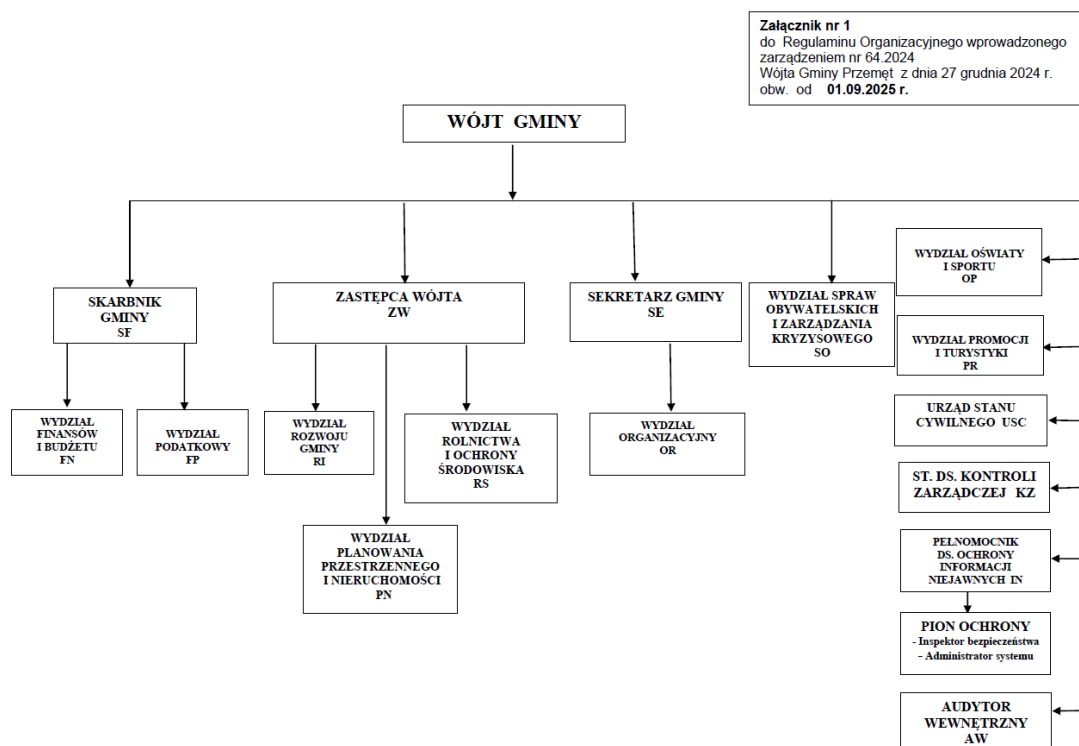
Załącznik nr 1
do Regulaminu Organizacyjnego wprowadzonego zarządzeniem nr 64.2024
Wójta Gminy Przemęt z dnia 27 grudnia 2024 r.
obw. od 01.09.2025 r.

WÓJT GMINY

SKARBNIK GMINY SF

ZASTĘPCA WÓJTA ZW

SEKRETARZ GMINY SE

WYDZIAŁ SPRAW OBYWATELSKICH I ZARZĄDZANIA KRYZYSOWEGO SO

WYDZIAŁ OŚWIATY I SPORTU OP

WYDZIAŁ PROMOCJI I TURYSTYKI PR

URZĄD STANU CYWILNEGO USC

ST. DS. KONTROLI ZARZĄDCZEJ KZ

PEŁNOMOCNIK DS. OCHRONY INFORMACJI NIEJAWNYCH IN

PION OCHRONY
- Inspektor bezpieczeństwa
- Administrator systemu

AUDYTOR WEWNĘTRZNY AW

WYDZIAŁ FINANSÓW I BUDŻETU FN

WYDZIAŁ PODATKOWY FP

WYDZIAŁ ROZWOJU GMINY RI

WYDZIAŁ ROLNICTWA I OCHRONY ŚRODOWISKA RS

WYDZIAŁ ORGANIZACYJNY OR

WYDZIAŁ PLANOWANIA PRZESTRZENNEGO I NIERUCHOMOŚCI PN